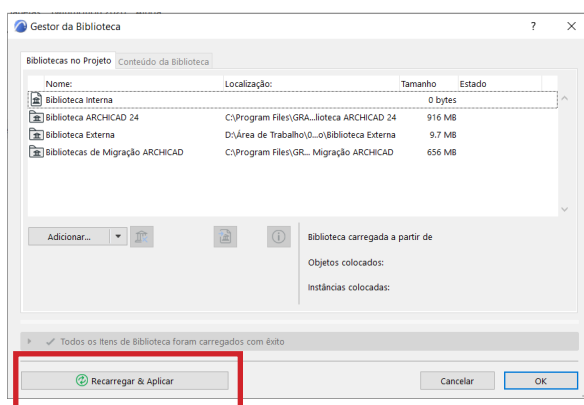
Gestor da Biblioteca

?

×

Bibliotecas no Projeto

Conteúdo da Biblioteca

| Nome: | Localização: | Tamanho | Estado |
|---|---|---|---|
| Biblioteca Interna | | 0 bytes | |
| Biblioteca ARCHICAD 24 | C:\Program Files\GRA...lioteca ARCHICAD 24 | 916 MB | |
| Biblioteca Externa | D:\Área de Trabalho\0...o\Biblioteca Externa | 9.7 MB | |
| Bibliotecas de Migração ARCHICAD | C:\Program Files\GR... Migração ARCHICAD | 656 MB | |

Adicionar...

Biblioteca carregada a partir de

Objetos colocados:

Instâncias colocadas:

Todos os Itens de Biblioteca foram carregados com êxito

Recarregar & Aplicar

Cancelar

OK